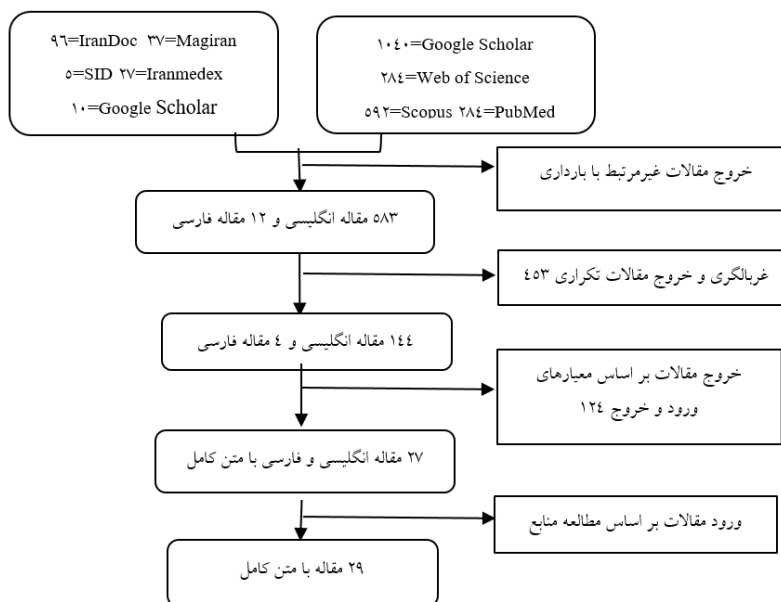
۹۶=IranDoc ۳۷=Magiran
٥=SID ۲۷=Iranmedex
۱۰=Google Scholar

۱۰٤۰=Google Scholar
۲۸٤=Web of Science
٥۹۲=Scopus ۲۸٤=PubMed

خروج مقالات غیرمرتبط با بارداری

۵۸۳ مقاله انگلیسی و ۱۲ مقاله فارسی

غربالگری و خروج مقالات تکراری ٤٥۳

۱٤٤ مقاله انگلیسی و ٤ مقاله فارسی

خروج مقالات بر اساس معیارهای ورود و خروج ۱۲٤

۲۷ مقاله انگلیسی و فارسی با متن کامل

ورود مقالات بر اساس مطالعه منابع

۲۹ مقاله با متن کامل